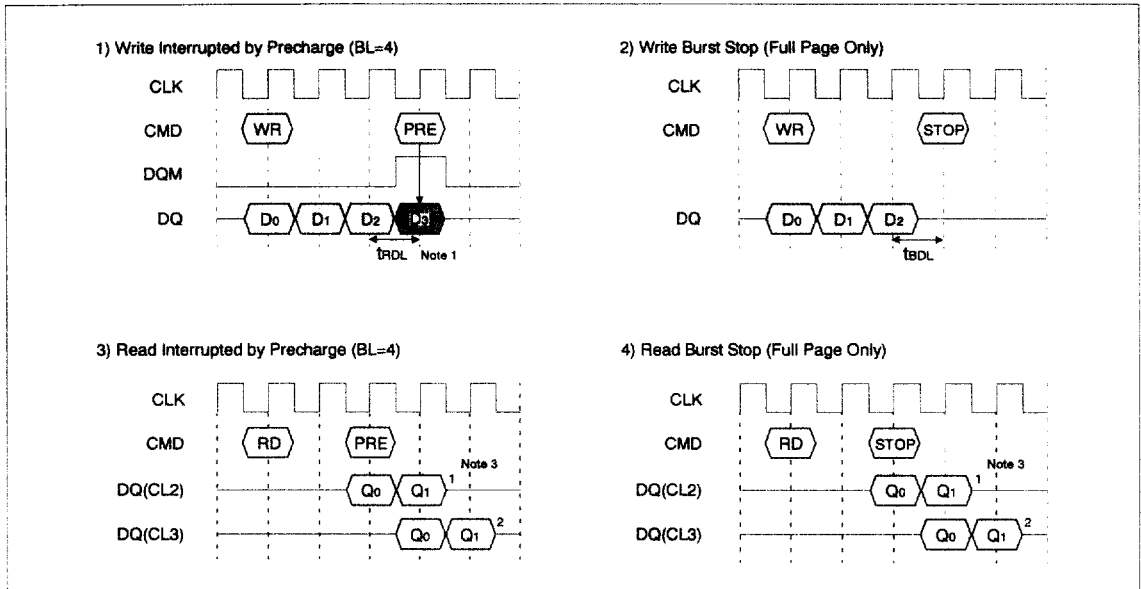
1) Write Interrupted by Precharge (BL=4)

CLK
CMD
WR
PRE
DQM
DQ
$D_0$
$D_1$
$D_2$
$D_3$
$t_{RDL}$
Note 1

2) Write Burst Stop (Full Page Only)

CLK
CMD
WR
STOP
DQ
$D_0$
$D_1$
$D_2$
$t_{BDL}$

3) Read Interrupted by Precharge (BL=4)

CLK
CMD
RD
PRE
Note 3
DQ(CL2)
$Q_0$
$Q_1$
1
DQ(CL3)
$Q_0$
$Q_1$
2

4) Read Burst Stop (Full Page Only)

CLK
CMD
RD
STOP
Note 3
DQ(CL2)
$Q_0$
$Q_1$
1
DQ(CL3)
$Q_0$
$Q_1$
2